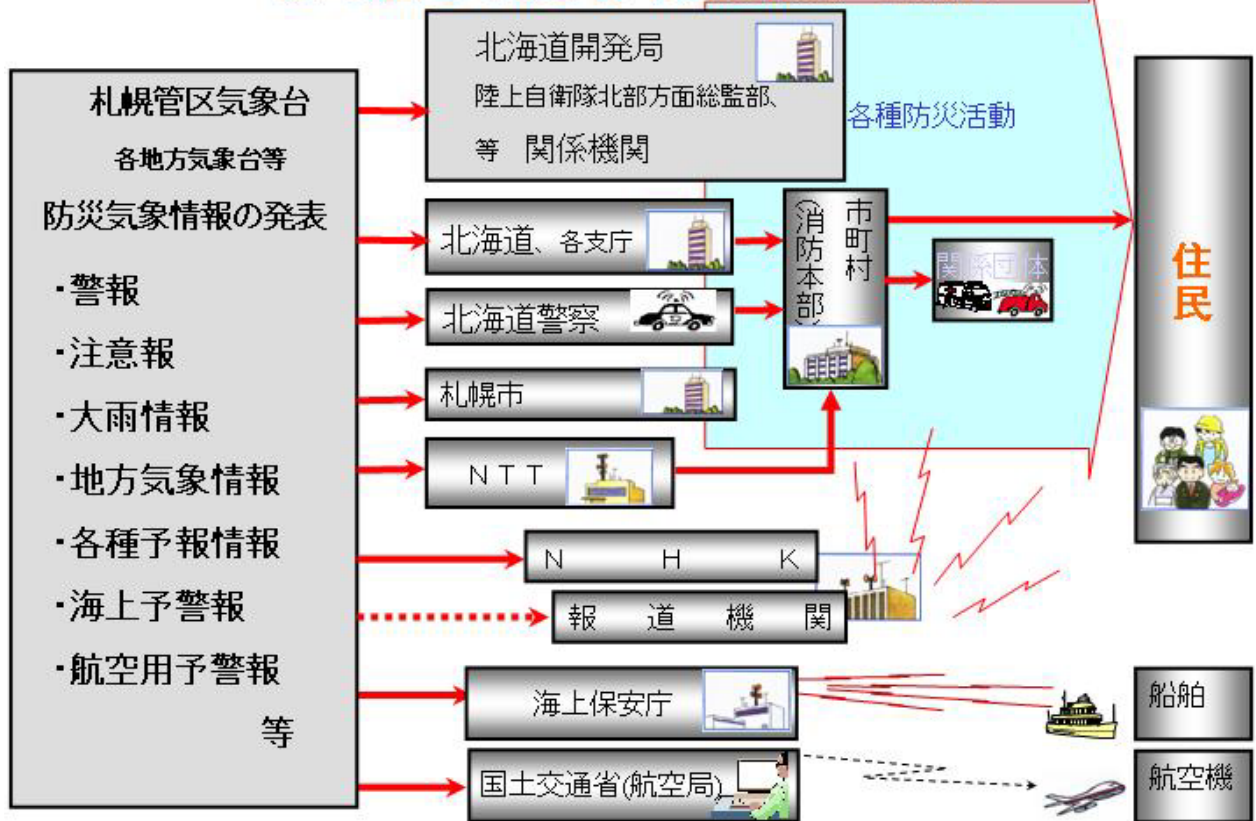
札幌管区気象台
各地方気象台等
防災気象情報の発表
・警報
・注意報
・大雨情報
・地方気象情報
・各種予報情報
・海上予警報
・航空用予警報
等

北海道開発局
陸上自衛隊北部方面総監部、
等　関係機関

各種防災活動

北海道、各支庁
北海道警察
札幌市
NTT

市町村
(消防本部)

関係団体

住民

N H K
報道機関

海上保安庁
船舶

国土交通省(航空局)
航空機